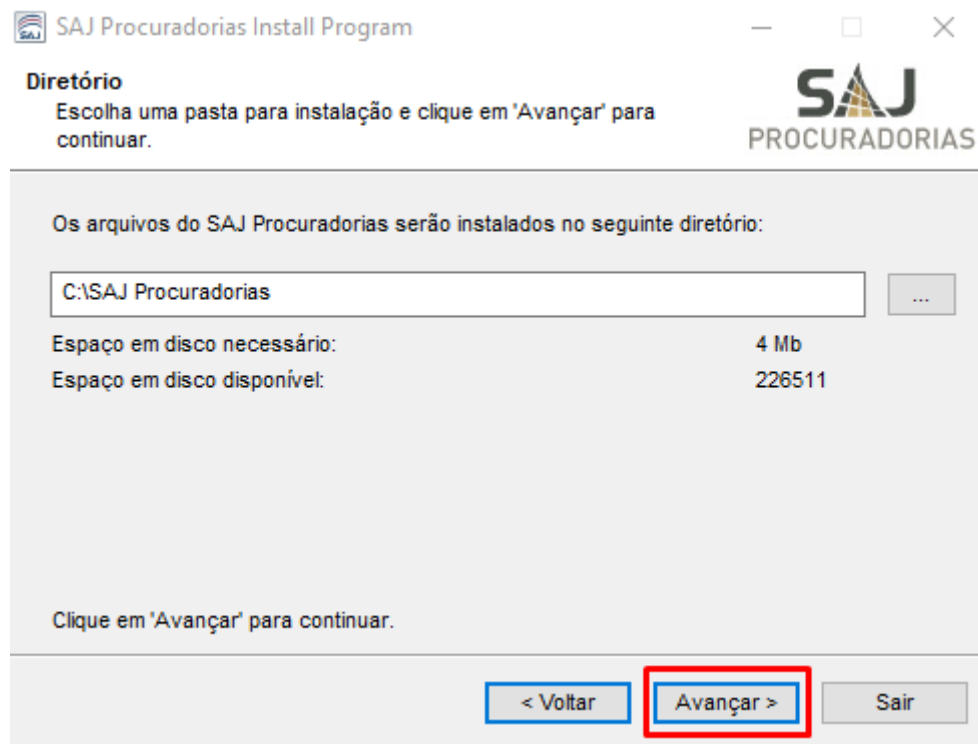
SAJ Procuradorias Install Program

Diretório
Escolha uma pasta para instalação e clique em 'Avançar' para continuar.

SAJ
PROCURADORIAS

Os arquivos do SAJ Procuradorias serão instalados no seguinte diretório:

C:\SAJ Procuradorias

...

Espaço em disco necessário: 4 Mb
Espaço em disco disponível: 226511

Clique em 'Avançar' para continuar.

< Voltar
Avançar >
Sair